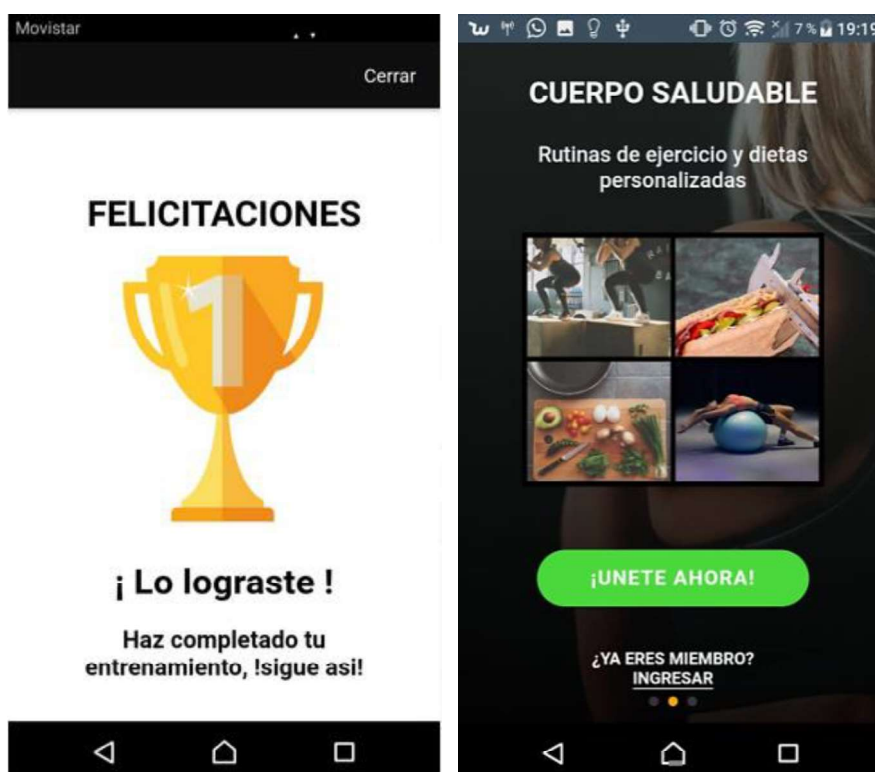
Movistar

Cerrar

FELICITACIONES

1

¡ Lo lograste !

Haz completado tu entrenamiento, !sigue asi!

7% 19:19

CUERPO SALUDABLE

Rutinas de ejercicio y dietas personalizadas

¡UNETE AHORA!

¿YA ERES MIEMBRO?
INGRESAR